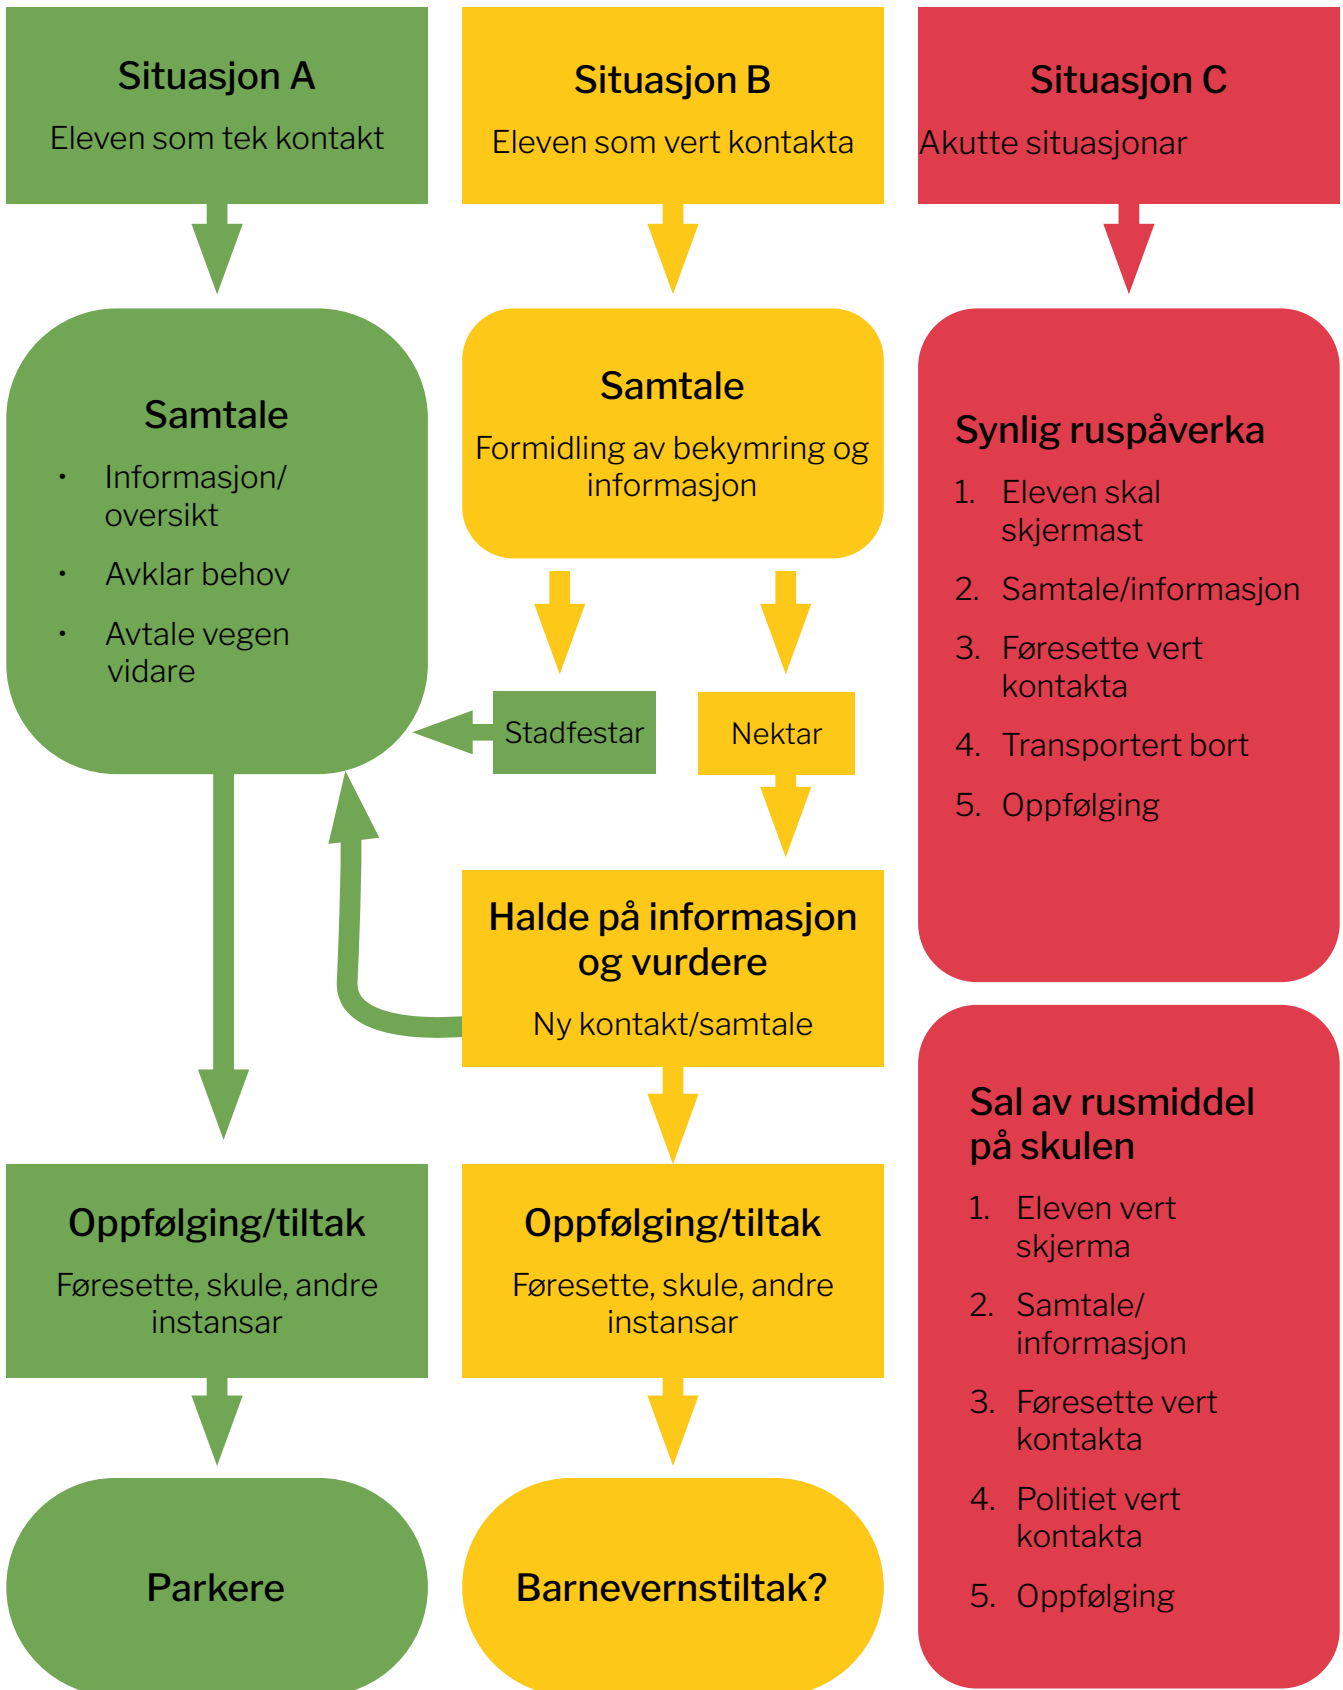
Situasjon A

Eleven som tek kontakt

Samtale

- Informasjon/ oversikt
- Avklar behov
- Avtale vegen vidare

Oppfølging/tiltak

Føresette, skule, andre instansar

Parkere

Situasjon B

Eleven som vert kontakta

Samtale

Formidling av bekymring og informasjon

Stadfestar

Nektar

Halde på informasjon og vurdere

Ny kontakt/samtale

Oppfølging/tiltak

Føresette, skule, andre instansar

Barnevernstiltak?

Situasjon C

Akutte situasjonar

Synlig ruspåverka

1. Eleven skal skjermast
2. Samtale/informasjon
3. Føresette vert kontakta
4. Transportert bort
5. Oppfølging

Sal av rusmiddel på skulen

1. Eleven vert skjerma
2. Samtale/ informasjon
3. Føresette vert kontakta
4. Politiet vert kontakta
5. Oppfølging